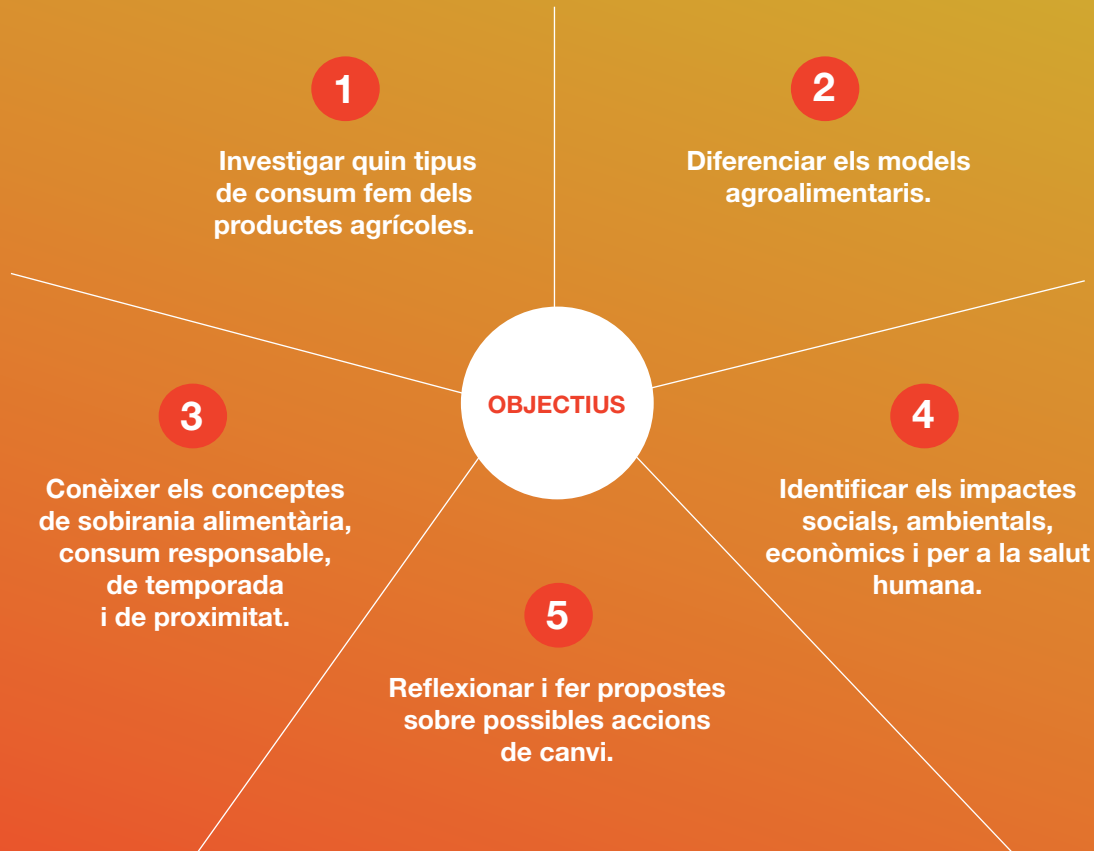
OBJECTIUS

1

Investigar quin tipus de consum fem dels productes agrícoles.

2

Diferenciar els models agroalimentaris.

3

Conèixer els conceptes de sobirania alimentària, consum responsable, de temporada i de proximitat.

4

Identificar els impactes socials, ambientals, econòmics i per a la salut humana.

5

Reflexionar i fer propostes sobre possibles accions de canvi.